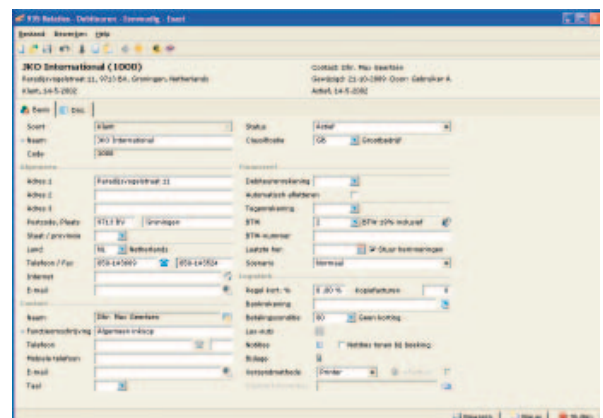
E55 Relaties - Debiteuren - Eenmalig - Exact

Bestand Bewerken Help

JKO International (1000)
Forsdijsvegstraat 11, 9713 BA, Groningen, Netherlands
Klant, 14-5-2002

Contact: Dhr. Max Geertsen
Gewijzigd: 21-10-2009 Door: Gebruiker A
Actief, 14-5-2002

Basis | Ext.

Soort | Klant
Naam | JKO International
Code | 1000

Adres 1 | Forsdijsvegstraat 11
Adres 2 |
Adres 3 |
Postcode, Plaats | 9713 BV | Groningen
Staat / provincie |
Land | NL | Netherlands
Telefoon / Fax | 050-145869 | 050-145524
Internet |
E-mail |

Contact
Naam | Dhr. Max Geertsen
Functieomschrijving | Algemeen inkoop
Telefoon |
Mobiele telefoon |
E-mail |
Taal |

Status | Actief
Classificatie | GB | Groothandel

Debiteurenrekening |
Automatisch afletteren |
Tegenrekening |
BTW | 1 | BTW 19% inclusief
BTW-nummer |
Laatste her. | Stuur herinneringen
Scenario | Normaal

Regel kort. % | 0.00 % | Kopiefacturen | 0
Bankrekening |
Betalingsconditie | 00 | Geen korting
Lev.-stat |
Notities | Notities tonen bij boeking
Bijlage |
Verzendmethode | Printer

Nieuwe | Sluit | Sluiten